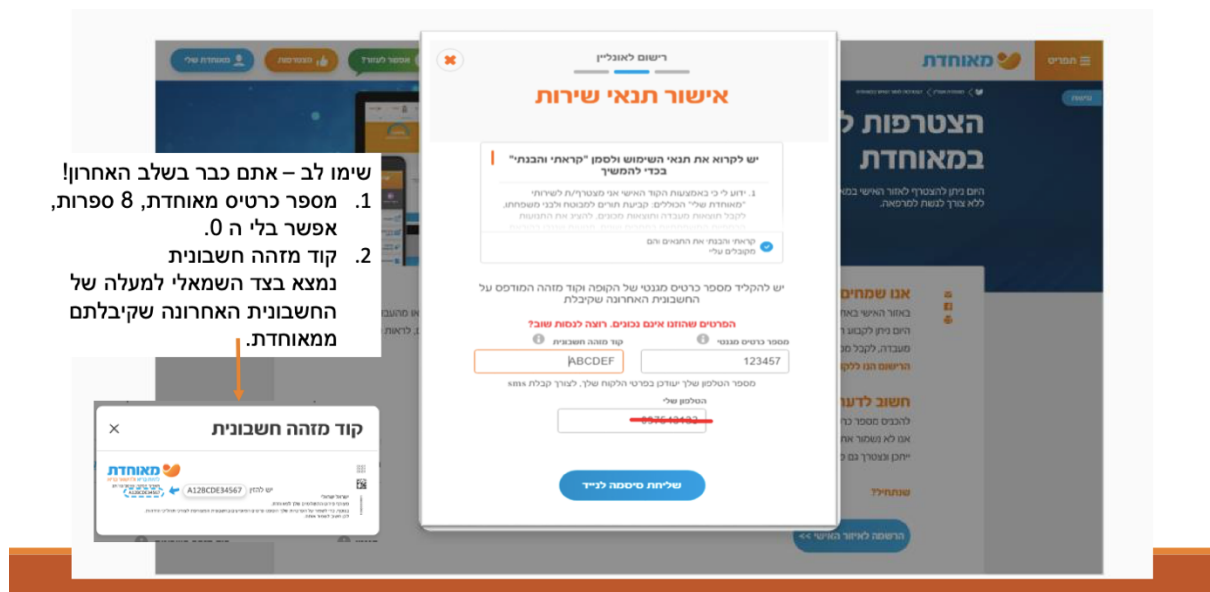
רישום לאונליין

אישור תנאי שירות

יש לקרוא את תנאי השימוש ולסמן "קראתי והבנתי" בכדי להמשיך

3. ידוע לי כי באמצעות הקוד האישי אני מצטרף/ת לשירותי "מאוחדת שלי" הכוללים: קביעת תורים למבוטח ולבני משפחתו, לקבל תוצאות מעבדה ותוצאות מכונים, להציג את התשובות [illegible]

קראתי והבנתי את התנאים והם מקובלים עלי

יש להקליד מספר כרטיס מגנטי של הקופה וקוד מזהה המודפס על החשבונית האחרונה שקיבלת

הפרטים שהוזנו אינם נכונים. רוצה לנסות שוב?

מספר כרטיס מגנטי
123457

קוד מזהה חשבונית
ABCDEF

מספר הטלפון שלך יעודכן בפרטי הלקוח שלך, לצורך קבלת sms

הטלפון שלי
057548482

שליחת סיסמה לנייד

שימו לב – אתם כבר בשלב האחרון!
1. מספר כרטיס מאוחדת, 8 ספרות, אפשר בלי ה 0.
2. קוד מזהה חשבונית נמצא בצד השמאלי למעלה של החשבונית האחרונה שקיבלתם ממאוחדת.

קוד מזהה חשבונית
מאוחדת
A128CDE34567

מאוחדת
תפריט
הצטרפות לאזור האישי במאוחדת
מאוחדת שלי
הצטרפות
אנו שמחים
חשוב לדעת
שנתחיל?
הרשמה לאיזור האישי